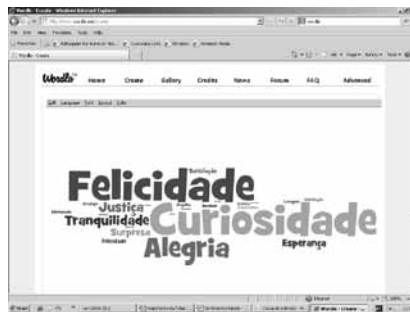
Wordle - Create - Windows Internet Explorer

Wordle Home Create Gallery Credits News Forum FAQ Advanced

Edit Language Font Layout Color

Satisfação
Felicidade
Justiça
Tranquilidade
Curiosidade
Surpresa
Alegria
Esperança
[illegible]

Internet